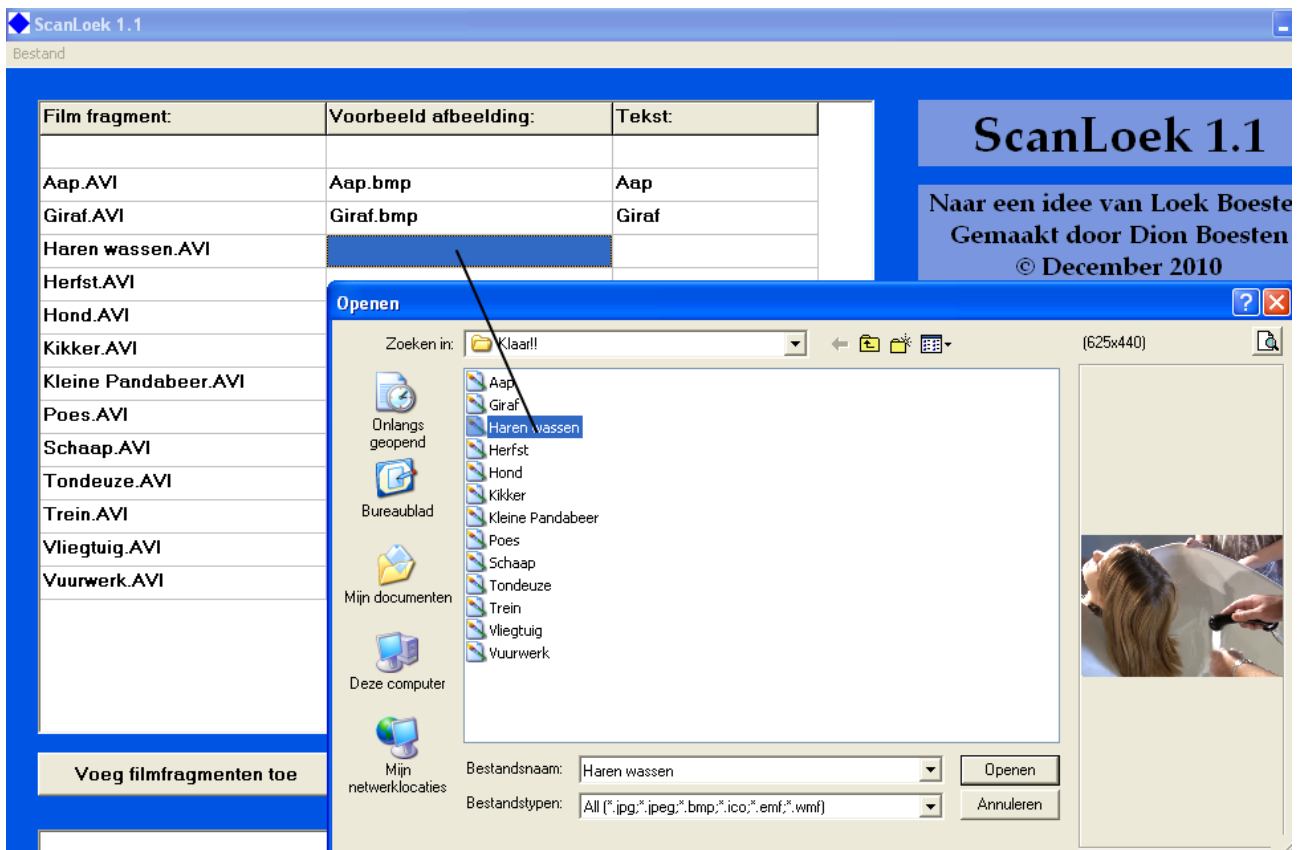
ScanLoek 1.1
Bestand

| Film fragment: | Voorbeeld afbeelding: | Tekst: |
|---|---|---|
| | | |
| Aap.AVI | Aap.bmp | Aap |
| Giraf.AVI | Giraf.bmp | Giraf |
| Haren wassen.AVI | | |
| Herfst.AVI | | |
| Hond.AVI | | |
| Kikker.AVI | | |
| Kleine Pandabeer.AVI | | |
| Poes.AVI | | |
| Schaap.AVI | | |
| Tondeuze.AVI | | |
| Trein.AVI | | |
| Vliegtuig.AVI | | |
| Vuurwerk.AVI | | |

Voeg filmfragmenten toe

ScanLoek 1.1

Naar een idee van Loek Boeste
Gemaakt door Dion Boesten
© December 2010

Openen

Zoeken in: Klaar!!

(625x440)

Onlangs geopend
Bureaublad
Mijn documenten
Deze computer
Mijn netwerklocaties

Aap
Giraf
Haren wassen
Herfst
Hond
Kikker
Kleine Pandabeer
Poes
Schaap
Tondeuze
Trein
Vliegtuig
Vuurwerk

Bestandsnaam: Haren wassen
Openen
Bestandstypen: All (*.jpg;*.jpeg;*.bmp;*.ico;*.emf;*.wmf)
Annuleren